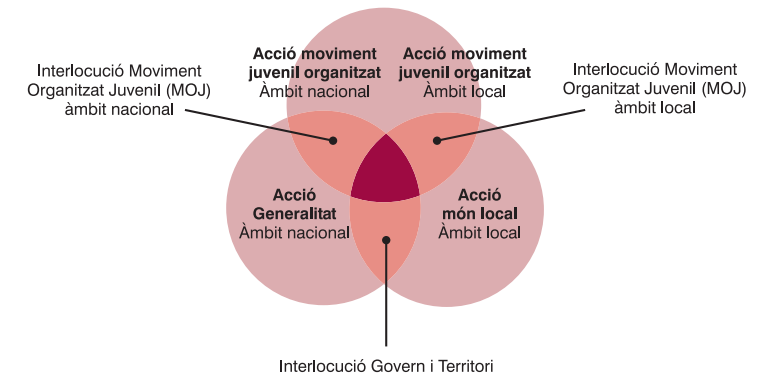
Acció moviment juvenil organitzat
Àmbit nacional

Acció moviment juvenil organitzat
Àmbit local

Interlocució Moviment Organitzat Juvenil (MOJ) àmbit nacional

Interlocució Moviment Organitzat Juvenil (MOJ) àmbit local

Acció Generalitat
Àmbit nacional

Acció món local
Àmbit local

Interlocució Govern i Territori